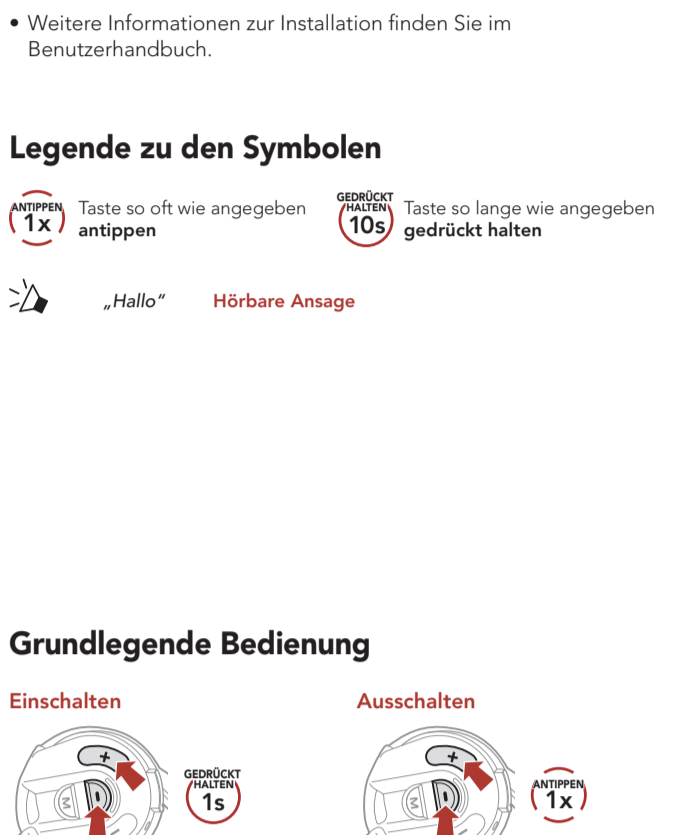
• Weitere Informationen zur Installation finden Sie im Benutzerhandbuch.

Legende zu den Symbolen

ANTIPPEN 1x Taste so oft wie angegeben **antippen**

GEDRÜCKT HALTEN 10s Taste so lange wie angegeben **gedrückt halten**

„Hallo“ Hörbare Ansage

Grundlegende Bedienung

Einschalten

+ M

GEDRÜCKT HALTEN 1s

Ausschalten

+ M

ANTIPPEN 1x